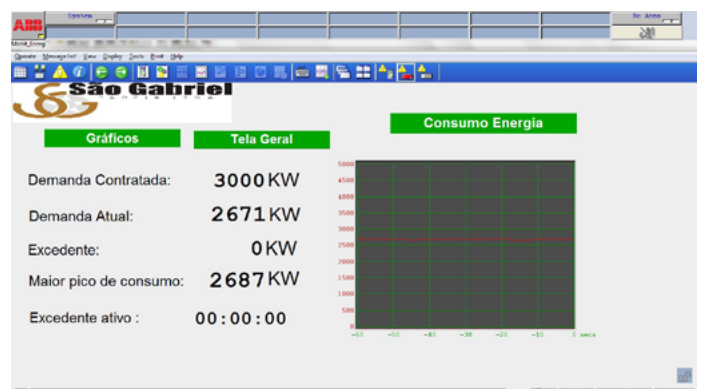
ABB System

No Area

Operate Message list View Display Tools Print Help

São Gabriel

Gráficos

Tela Geral

Consumo Energia

Demanda Contratada: 3000 KW

Demanda Atual: 2671 KW

Excedente: 0 KW

Maior pico de consumo: 2687 KW

Excedente ativo : 00:00:00

5000
4500
4000
3500
3000
2500
2000
1500
1000
500
0

-60 -50 -40 -30 -20 -10 0 secs